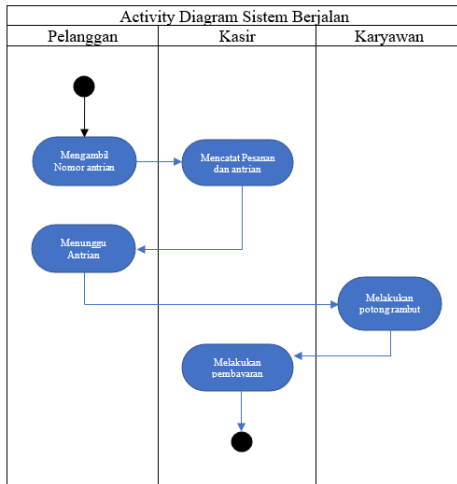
Activity Diagram Sistem Berjalan

| Pelanggan | Kasir | Karyawan |
|---|---|---|

Mengambil Nomor antrian

Mencatat Pesanan dan antrian

Menunggu Antrian

Melakukan potong rambut

Melakukan pembayaran